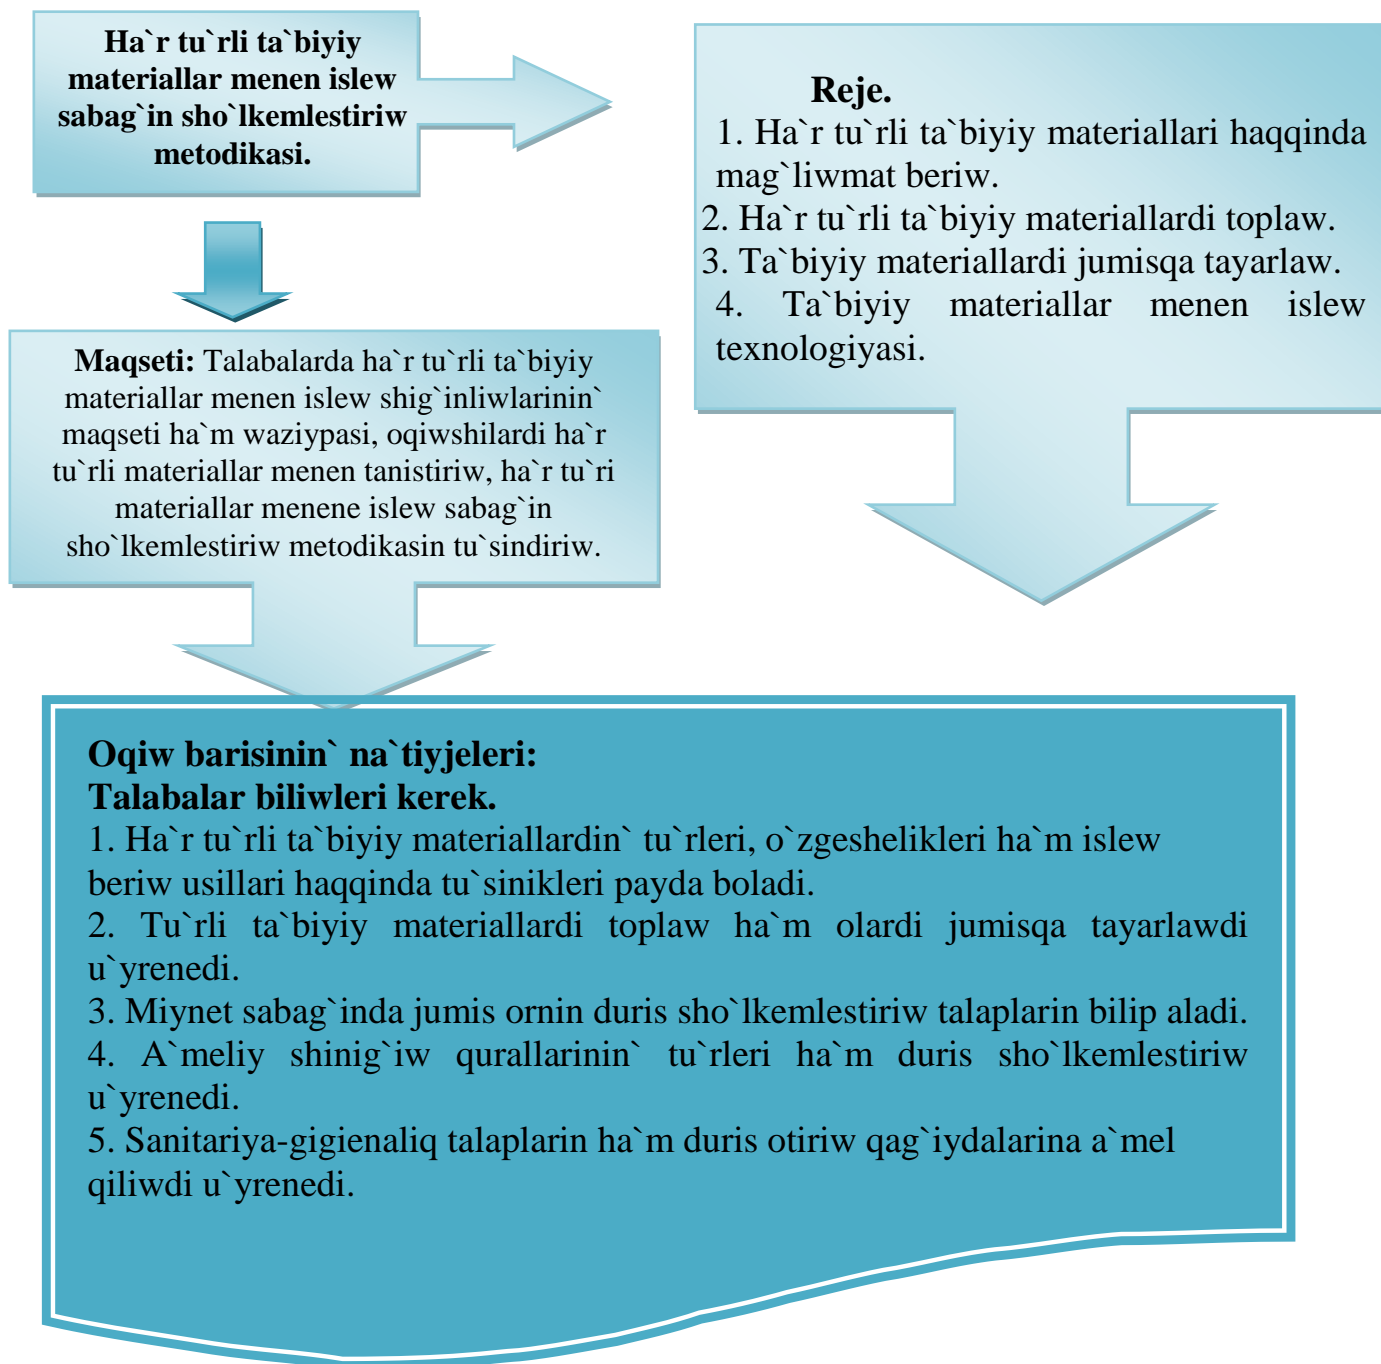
Ha`r tu`rli ta`biyiy materiallar menen islew sabag`in sho`lkemlestiriw metodikasi.

Reje.
1. Ha`r tu`rli ta`biyiy materiallari haqqinda mag`liwmat beriw.
2. Ha`r tu`rli ta`biyiy materiallardi toplaw.
3. Ta`biyiy materiallardi jumisqa tayarlaw.
4. Ta`biyiy materiallar menen islew texnologiyasi.

Maqseti: Talabalarda ha`r tu`rli ta`biyiy materiallar menen islew shig`inliwlarinin` maqseti ha`m waziypasi, oqiwshilardi ha`r tu`rli materiallar menen tanistiriw, ha`r tu`ri materiallar menene islew sabag`in sho`lkemlestiriw metodikasin tu`sindiriw.

Oqiw barisinin` na`tiyjeleri:
Talabalar biliwleri kerek.
1. Ha`r tu`rli ta`biyiy materiallardin` tu`rleri, o`zgeshelikleri ha`m islew beriw usillari haqqinda tu`sinikleri payda boladi.
2. Tu`rli ta`biyiy materiallardi toplaw ha`m olardi jumisqa tayarlawdi u`yrenedi.
3. Miynet sabag`inda jumis ornin duris sho`lkemlestiriw talaplarin bilip aladi.
4. A`meliy shinig`iw qurallarinin` tu`rleri ha`m duris sho`lkemlestiriw u`yrenedi.
5. Sanitariya-gigienaliq talaplarin ha`m duris otiriw qag`iydalarina a`mel qiliwdi u`yrenedi.